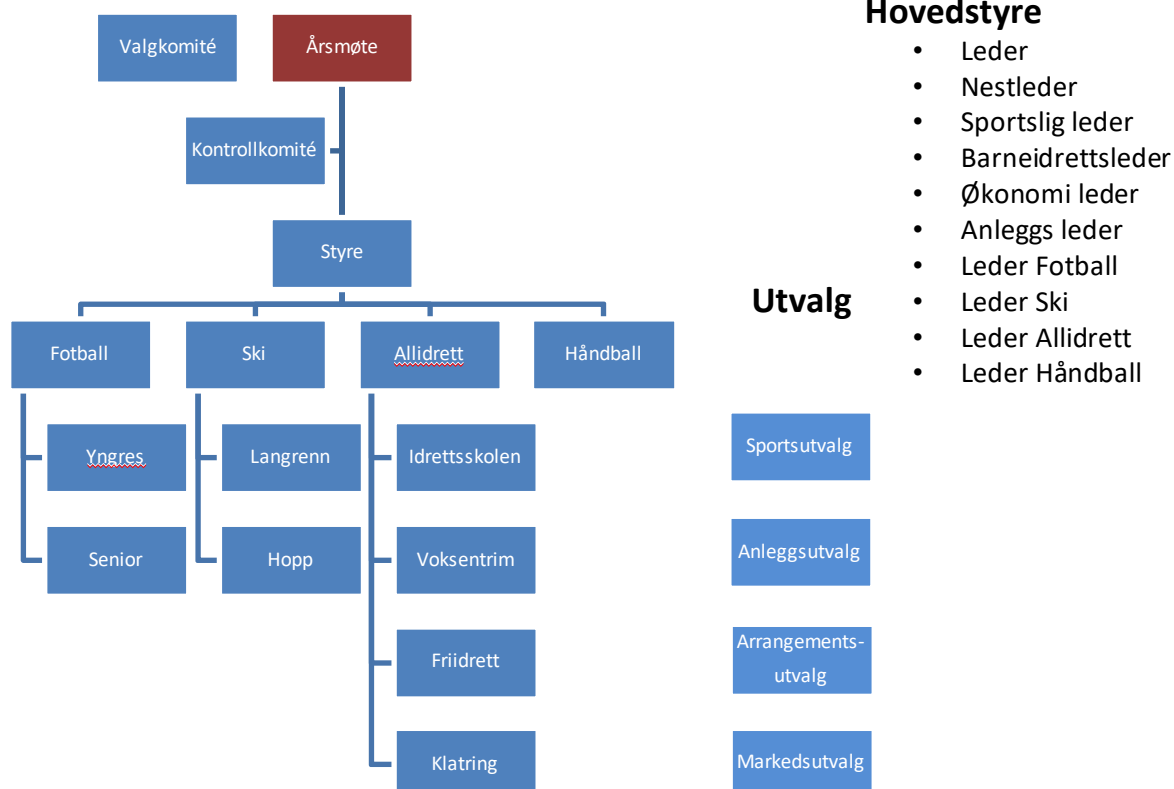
Valgkomité

Årsmøte

Kontrollkomité

Styre

Fotball

Ski

Allidrett

Håndball

Yngres

Senior

Langrenn

Hopp

Idrettsskolen

Voksentrim

Friidrett

Klatring

Hovedstyre

- Leder
- Nestleder
- Sportslig leder
- Barneidrettsleder
- Økonomi leder
- Anleggs leder
- Leder Fotball
- Leder Ski
- Leder Allidrett
- Leder Håndball

Utvalg

Sportsutvalg

Anleggsutvalg

Arrangementsutvalg

Markedsutvalg